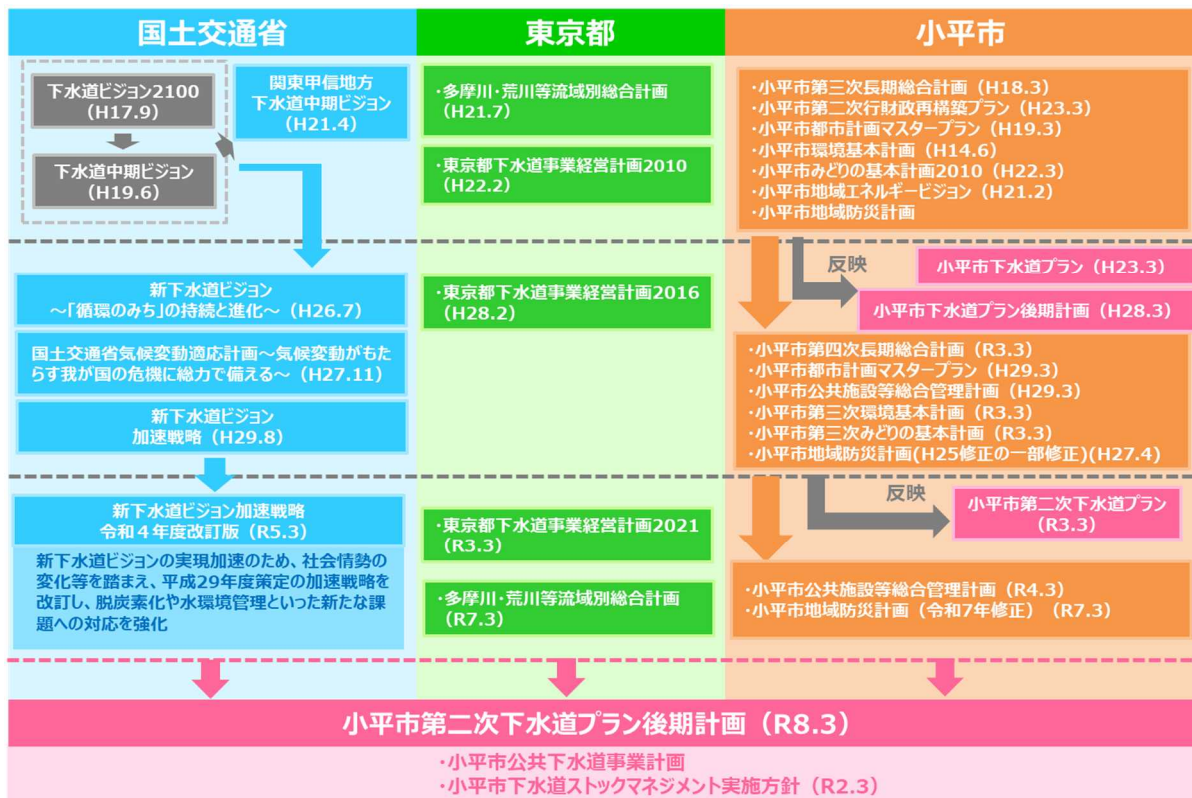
国土交通省

下水道ビジョン2100
（H17.9）

下水道中期ビジョン
（H19.6）

関東甲信地方
下水道中期ビジョン
（H21.4）

新下水道ビジョン
～「循環のみち」の持続と進化～（H26.7）

国土交通省気候変動適応計画～気候変動がもたらす我が国の危機に総力で備える～（H27.11）

新下水道ビジョン
加速戦略（H29.8）

新下水道ビジョン加速戦略
令和４年度改訂版（R5.3）

新下水道ビジョンの実現加速のため、社会情勢の変化等を踏まえ、平成29年度策定の加速戦略を改訂し、脱炭素化や水環境管理といった新たな課題への対応を強化

東京都

・多摩川・荒川等流域別総合計画
（H21.7）

・東京都下水道事業経営計画2010
（H22.2）

・東京都下水道事業経営計画2016
（H28.2）

・東京都下水道事業経営計画2021
（R3.3）

・多摩川・荒川等流域別総合計画
（R7.3）

小平市

・小平市第三次長期総合計画（H18.3）
・小平市第二次行財政再構築プラン（H23.3）
・小平市都市計画マスタープラン（H19.3）
・小平市環境基本計画（H14.6）
・小平市みどりの基本計画2010（H22.3）
・小平市地域エネルギービジョン（H21.2）
・小平市地域防災計画

反映

小平市下水道プラン（H23.3）

小平市下水道プラン後期計画（H28.3）

・小平市第四次長期総合計画（R3.3）
・小平市都市計画マスタープラン（H29.3）
・小平市公共施設等総合管理計画（H29.3）
・小平市第三次環境基本計画（R3.3）
・小平市第三次みどりの基本計画（R3.3）
・小平市地域防災計画(H25修正の一部修正)(H27.4)

反映

小平市第二次下水道プラン
（R3.3）

・小平市公共施設等総合管理計画（R4.3）
・小平市地域防災計画（令和7年修正）（R7.3）

小平市第二次下水道プラン後期計画（R8.3）

・小平市公共下水道事業計画
・小平市下水道ストックマネジメント実施方針（R2.3）